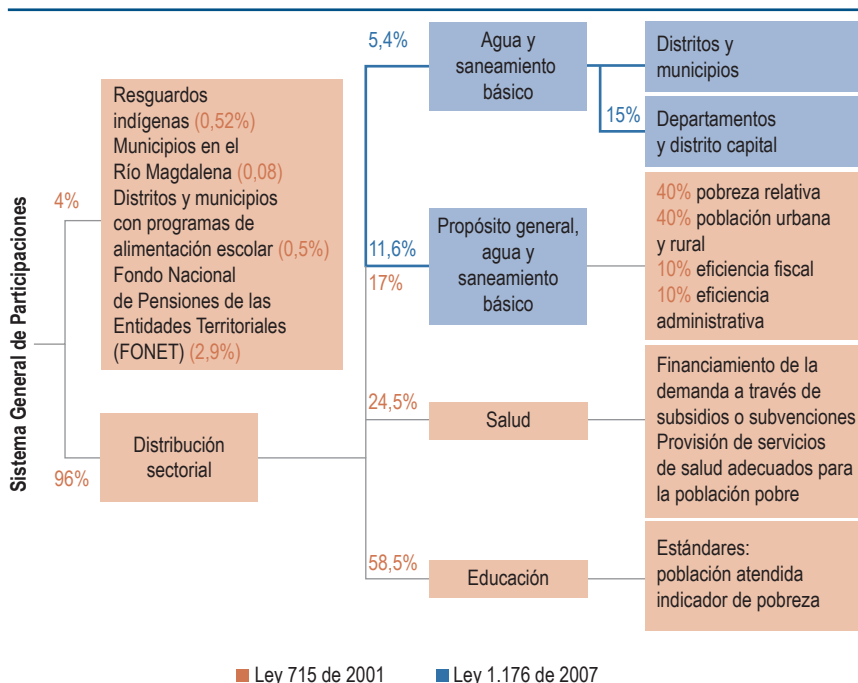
Sistema General de Participaciones

4%

Resguardos indígenas (0,52%)
Municipios en el Río Magdalena (0,08)
Distritos y municipios con programas de alimentación escolar (0,5%)
Fondo Nacional de Pensiones de las Entidades Territoriales (FONET) (2,9%)

96%

Distribución sectorial

5,4%

Agua y saneamiento básico

Distritos y municipios

15%

Departamentos y distrito capital

11,6%
17%

Propósito general, agua y saneamiento básico

40% pobreza relativa
40% población urbana y rural
10% eficiencia fiscal
10% eficiencia administrativa

24,5%

Salud

Financiamiento de la demanda a través de subsidios o subvenciones
Provisión de servicios de salud adecuados para la población pobre

58,5%

Educación

Estándares:
población atendida
indicador de pobreza

Ley 715 de 2001
Ley 1.176 de 2007